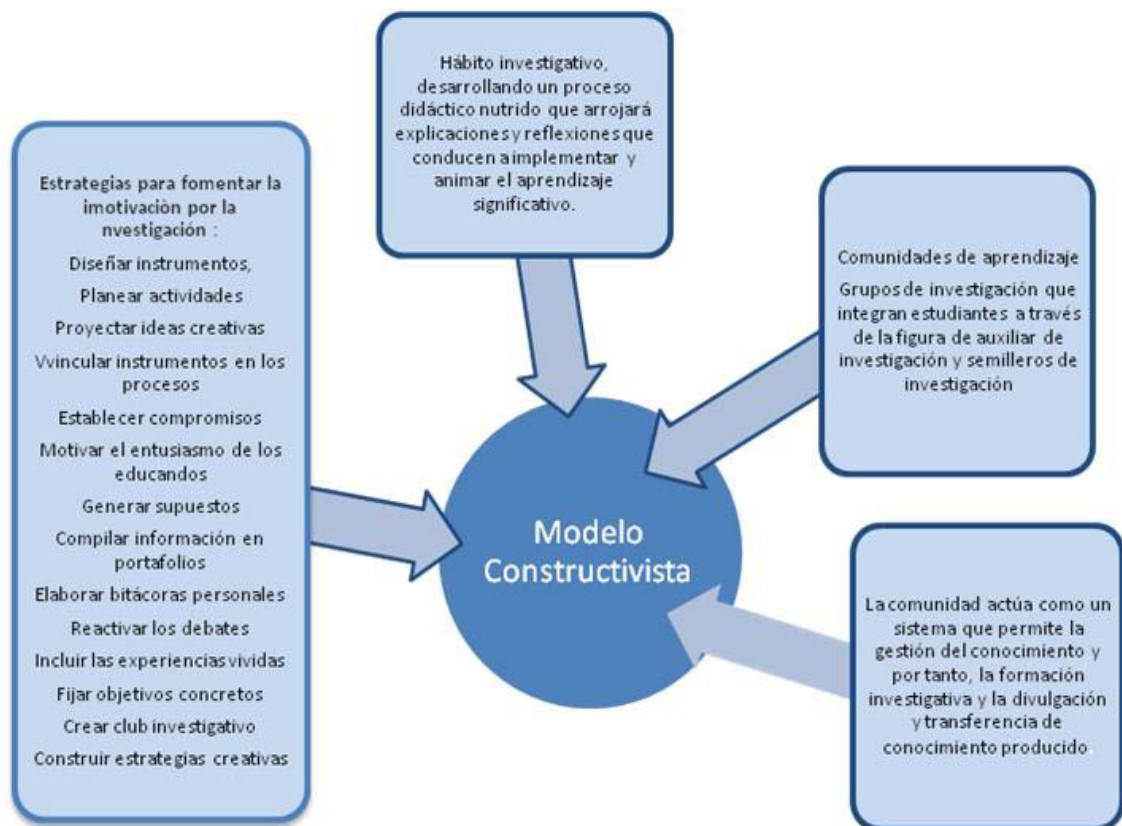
Estrategias para fomentar la imotivaciòn por la nvestigación :

Diseñar instrumentos,

Planear actividades

Proyectar ideas creativas

Vvincular instrumentos en los procesos

Establecer compromisos

Motivar el entusiasmo de los educandos

Generar supuestos

Compilar información en portafolios

Elaborar bitácoras personales

Reactivar los debates

Incluir las experiencias vividas

Fijar objetivos concretos

Crear club investigativo

Construir estrategias creativas

Hábito investigativo, desarrollando un proceso didáctico nutrido que arrojará explicaciones y reflexiones que conducen a implementar y animar el aprendizaje significativo.

Comunidades de aprendizaje

Grupos de investigación que integran estudiantes a través de la figura de auxiliar de investigación y semilleros de investigación

Modelo Constructivista

La comunidad actúa como un sistema que permite la gestión del conocimiento y por tanto, la formación investigativa y la divulgación y transferencia de conocimiento producido.